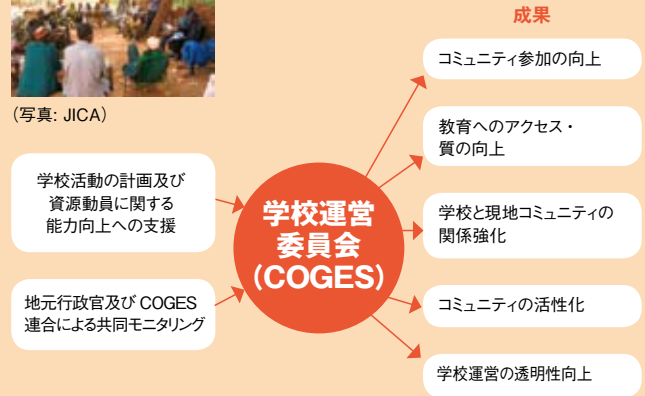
(写真: JICA)

学校活動の計画及び資源動員に関する能力向上への支援

地元行政官及び COGES 連合による共同モニタリング

学校運営委員会 (COGES)

成果

コミュニティ参加の向上

教育へのアクセス・質の向上

学校と現地コミュニティの関係強化

コミュニティの活性化

学校運営の透明性向上